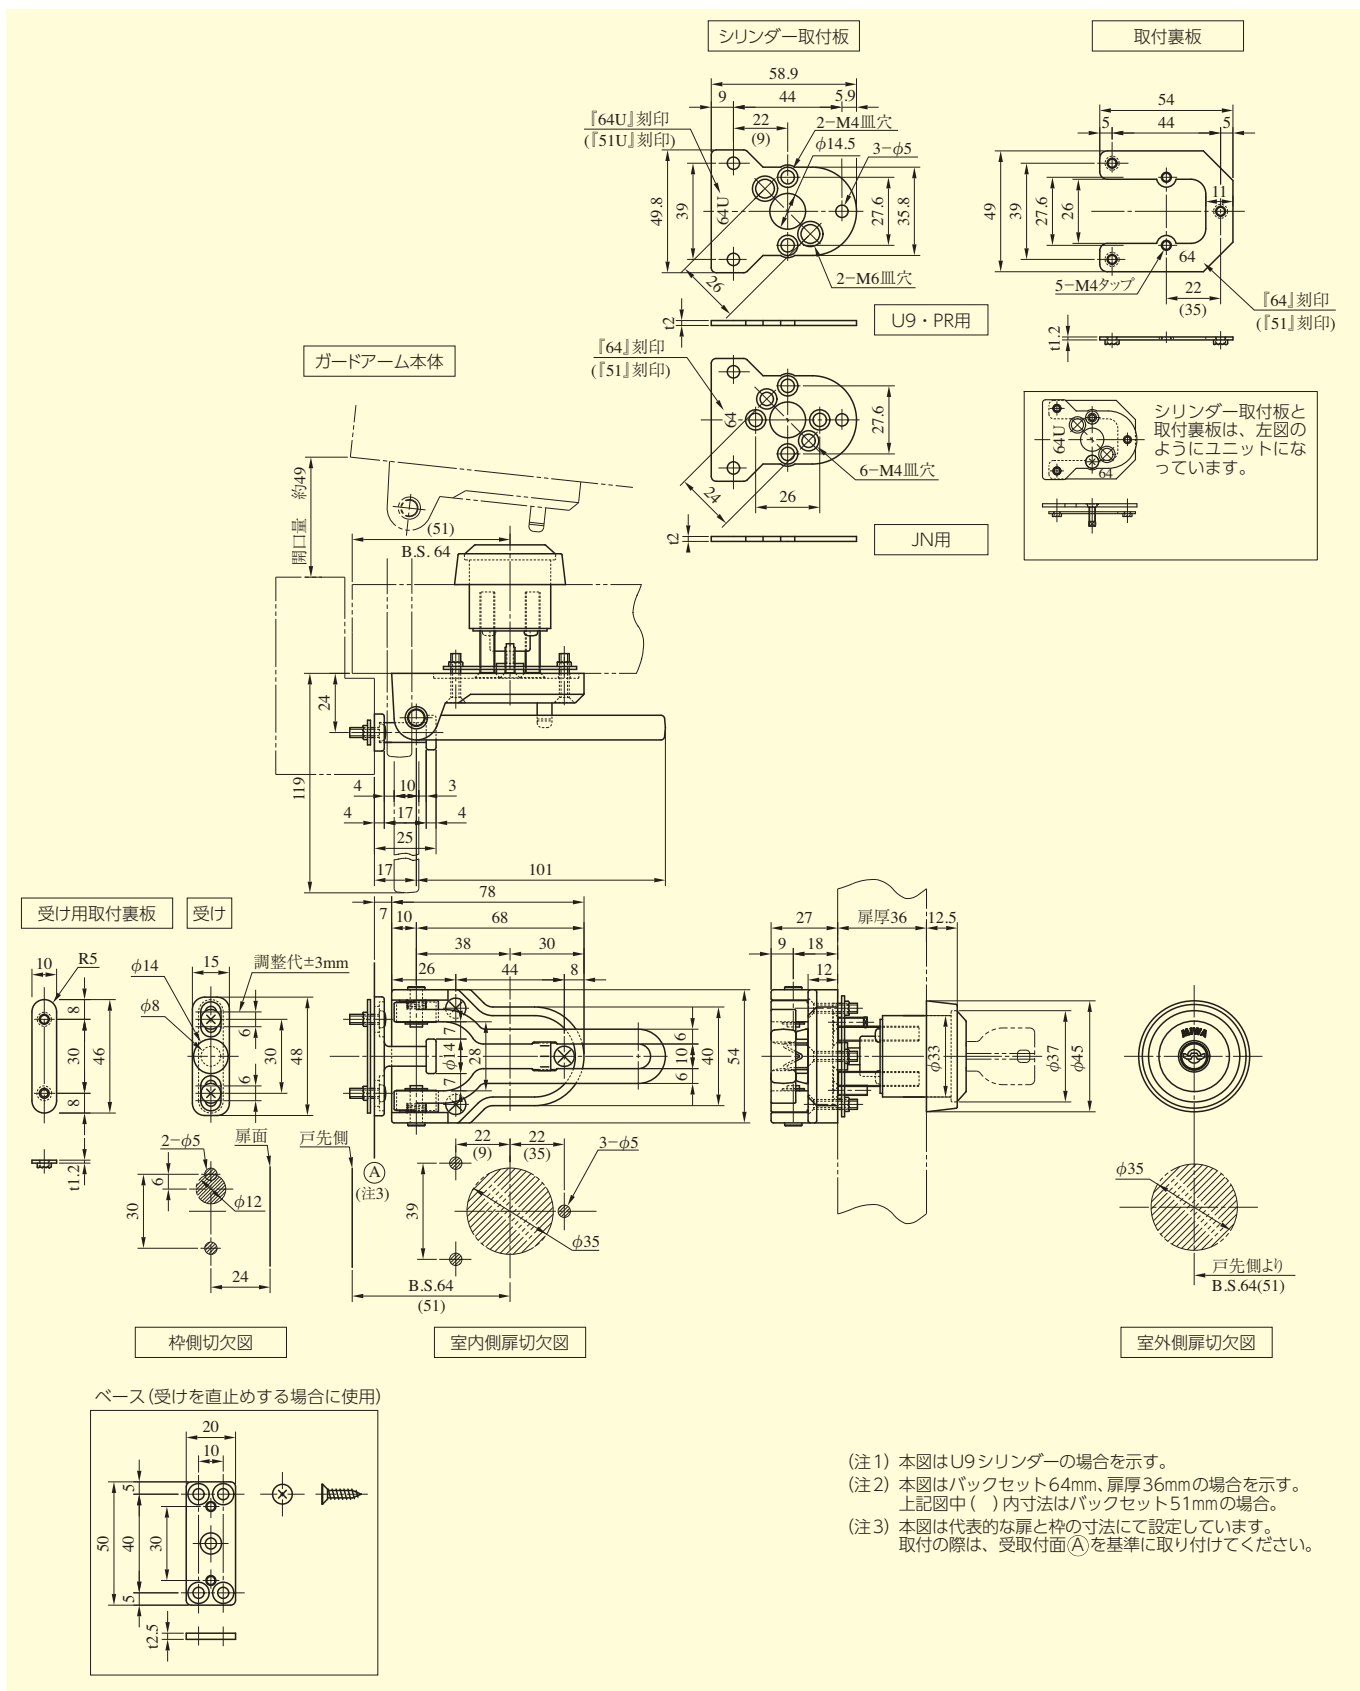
シリンダー取付板

58.9
9
44
5.9
22
(9)
『64U』刻印
(『51U』刻印)
2−M4皿穴
φ14.5
3−φ5
49.8
39
64U
27.6
35.8
26
2−M6皿穴
t2
U9・PR用

『64』刻印
(『51』刻印)
64
27.6
6−M4皿穴
24
26
t2
JN用

取付裏板

54
5
44
5
49
39
27.6
26
11
64
5−M4タップ
22
(35)
『64』刻印
(『51』刻印)
t1.2

シリンダー取付板と取付裏板は、左図のようにユニットになっています。
64U
64

ガードアーム本体

開口量 約49
(51)
B.S. 64
24
119
4
10
3
4
17
4
25
17
101
78

受け用取付裏板
受け

10
R5
8
30
46
8
t1.2

φ14
15
調整代±3mm
φ8
6
30
48
6

7
10
68
38
30
26
44
8
7
φ14
28
7
6
10
6
40
54

27
扉厚36
12.5
9
18
12
φ33
φ37
φ45

2−φ5
扉面
6
30
φ12
24
戸先側
Ⓐ
(注3)
22
(9)
22
(35)
3−φ5
39
φ35
B.S.64
(51)

φ35
戸先側より
B.S.64(51)

枠側切欠図
室内側扉切欠図
室外側扉切欠図

ベース(受けを直止めする場合に使用)
20
10
5
50
40
30
5
t2.5

(注1) 本図はU9シリンダーの場合を示す。
(注2) 本図はバックセット64mm、扉厚36mmの場合を示す。
上記図中( )内寸法はバックセット51mmの場合。
(注3) 本図は代表的な扉と枠の寸法にて設定しています。
取付の際は、受取付面Ⓐを基準に取り付けてください。